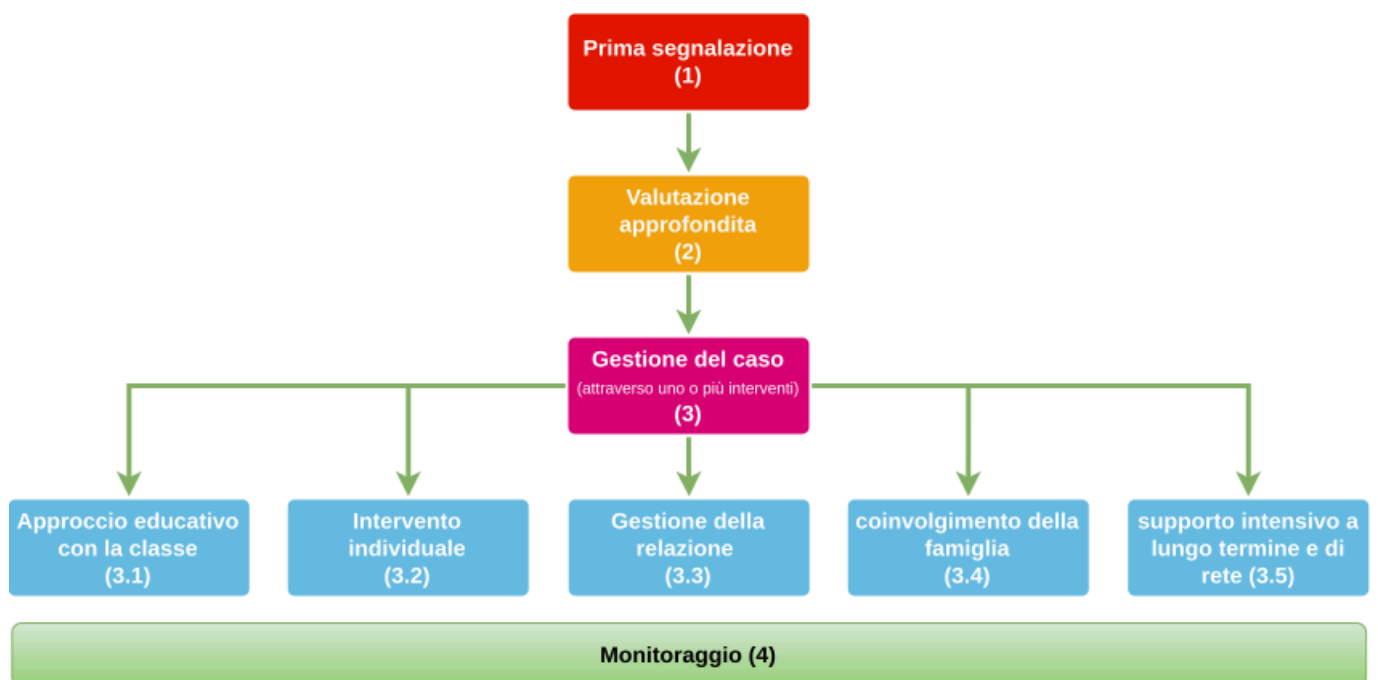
Prima segnalazione
(1)

Valutazione approfondita
(2)

Gestione del caso
(attraverso uno o più interventi)
(3)

Approccio educativo con la classe
(3.1)

Intervento individuale
(3.2)

Gestione della relazione
(3.3)

coinvolgimento della famiglia
(3.4)

supporto intensivo a lungo termine e di rete (3.5)

Monitoraggio (4)